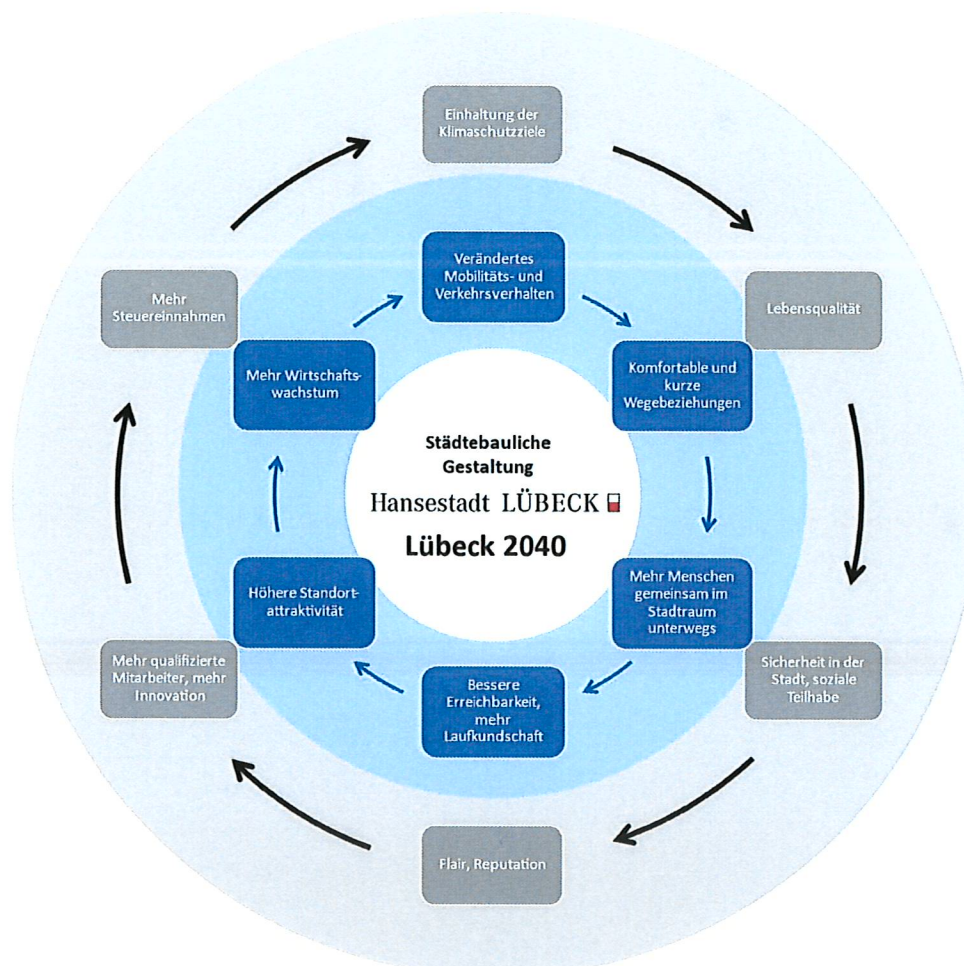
Einhaltung der Klimaschutzziele

Lebensqualität

Sicherheit in der Stadt, soziale Teilhabe

Flair, Reputation

Mehr qualifizierte Mitarbeiter, mehr Innovation

Mehr Steuereinnahmen

Verändertes Mobilitäts- und Verkehrsverhalten

Komfortable und kurze Wegebeziehungen

Mehr Menschen gemeinsam im Stadtraum unterwegs

Bessere Erreichbarkeit, mehr Laufkundschaft

Höhere Standortattraktivität

Mehr Wirtschaftswachstum

Städtebauliche Gestaltung

Hansestadt LÜBECK

Lübeck 2040